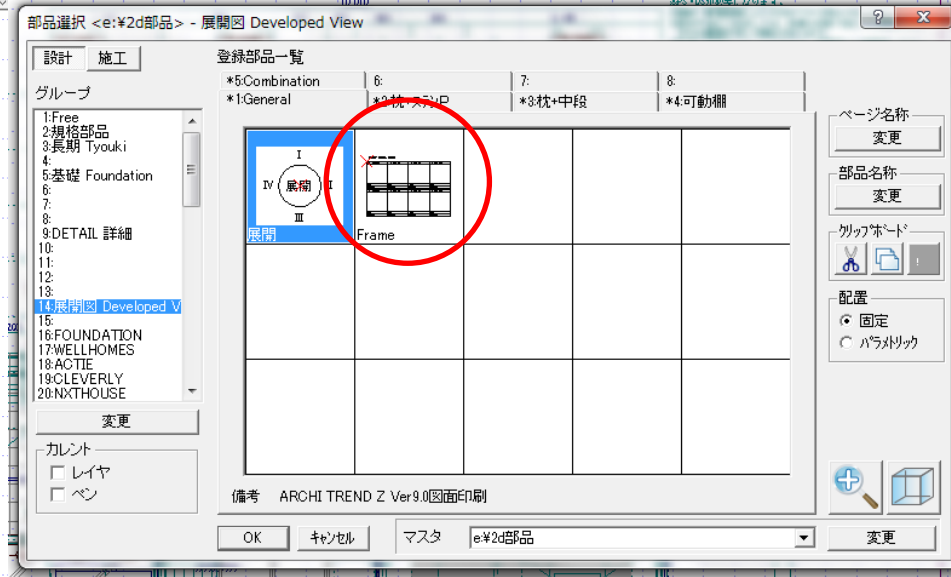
部品選択 <e:¥2d部品> - 展開図 Developed View

設計 施工

グループ

1:Free
2:規格部品
3:長期 Tyouki
4:
5:基礎 Foundation
6:
7:
8:
9:DETAIL 詳細
10:
11:
12:
13:
14:展開図 Developed V
15:
16:FOUNDATION
17:WELLHOMES
18:ACTIE
19:CLEVERLY
20:NXTHOUSE

変更

カレント
レイヤ
ペン

登録部品一覧

*5:Combination | 6: | 7: | 8:
*1:General | *2:枕+ステンP | *3:枕+中段 | *4:可動棚

I
IV 展開 II
III
展開

Frame

備考 ARCHI TREND Z Ver9.0図面印刷

ページ名称
変更

部品名称
変更

クリップボード

配置
固定
パラメトリック

OK キャンセル マスタ e:¥2d部品 変更